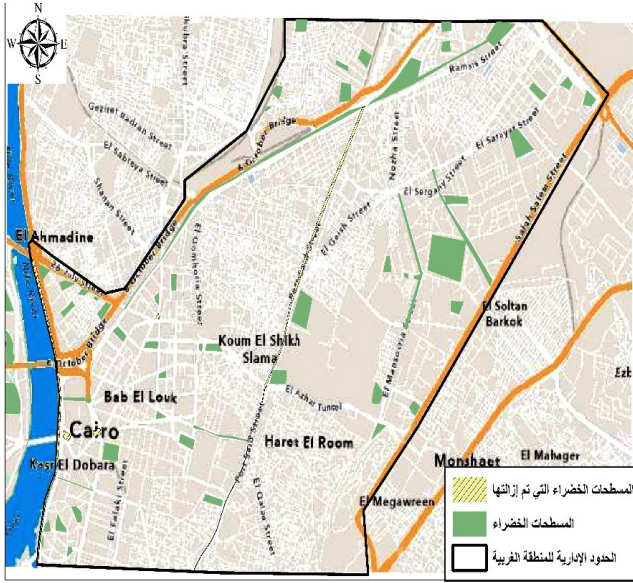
N
W
E
S

Ramsys Street
Shubra Street
Gezirat Badran Street
El Sabteya Street
Shanan Street
6 October Bridge
El Sarayat Street
Nozha Street
El Sargany Street
El Gaish Street
El Ahmadine
26 July Street
6 October Bridge
El Gomhoria Street
Ramsis Street
El Soltan Barkok
Salah Salem Street
Koum El Shikh Slama
El Mansoria Street
El Azhar Tunnel
Bab El Louk
Cairo
Port Said Street
Haret El Room
Kasr El Dobara
El Falaki Street
El Qalaa Street
Monshaet
El Mahager
El Megawreen
Ezb

المسطحات الخضراء التي تم إزالتها
المسطحات الخضراء
الحدود الإدارية للمنطقة الغربية